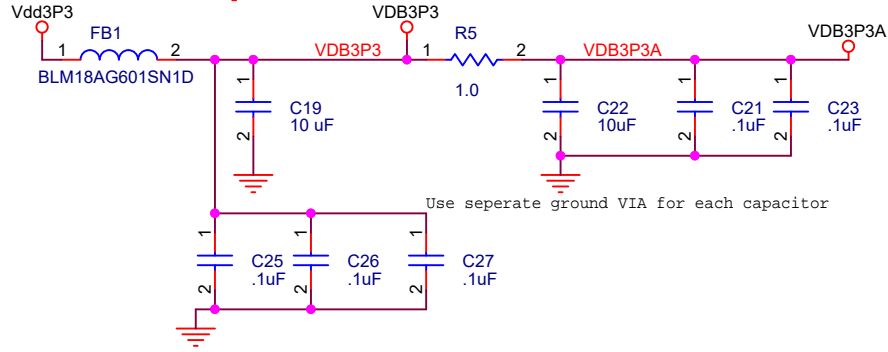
Vdd3P3
FB1
1
2
BLM18AG601SN1D
VDB3P3
VDB3P3
R5
1
2
1.0
VDB3P3A
VDB3P3A
1
2
C19
10 uF
1
2
C22
10uF
1
2
C21
.1uF
1
2
C23
.1uF
Use seperate ground VIA for each capacitor
1
2
C25
.1uF
1
2
C26
.1uF
1
2
C27
.1uF